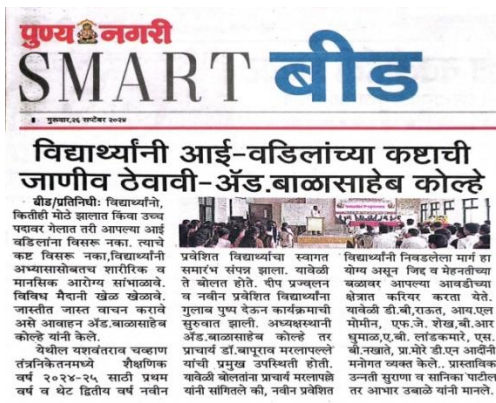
पुण्य नगरी
SMART बीड
८ गुरुवार,२६ सप्टेंबर २०२४

विद्यार्थ्यांनी आई-वडिलांच्या कष्टाची जाणीव ठेवावी-ॲड.बाळासाहेब कोल्हे

बीड/प्रतिनिधी: विद्यार्थ्यांनो, कितीही मोठे झालात किंवा उच्च पदावर गेलात तरी आपल्या आई वडिलांना विसरू नका. त्यांचे कष्ट विसरू नका,विद्यार्थ्यांनी अभ्यासासोबतच शारीरिक व मानसिक आरोग्य सांभाळावे. विविध मैदानी खेळ खेळावेत. जास्तीत जास्त वाचन करावे असे आवाहन ॲड.बाळासाहेब कोल्हे यांनी केले.

येथील यशवंतराव चव्हाण तंत्रनिकेतनमध्ये शैक्षणिक वर्ष २०२४-२५ साठी प्रथम वर्ष व थेट द्वितीय वर्ष नवीन प्रवेशित विद्यार्थ्यांचा स्वागत समारंभ संपन्न झाला. यावेळी ते बोलत होते. दीप प्रज्वलन व नवीन प्रवेशित विद्यार्थ्यांना गुलाब पुष्प देऊन कार्यक्रमाची सुरुवात झाली. अध्यक्षस्थानी ॲड.बाळासाहेब कोल्हे तर प्राचार्य डॉ.बापूराव मरलापल्ले यांची प्रमुख उपस्थिती होती. यावेळी बोलतांना प्राचार्य मरलापल्ले यांनी सांगितले की, नवीन प्रवेशित विद्यार्थ्यांनी निवडलेला मार्ग हा योग्य असून जिद्द व मेहनतीच्या बळावर आपल्या आवडीच्या क्षेत्रात करियर करता येते. यावेळी डी.बी.राऊत, आय.एल मोमीन, एफ.जे. शेख,बी.आर घुमाळ,ए.बी. लांडकमारे, एस. बी.नखाते, प्रा.मोरे डी.एन आदींनी मनोगत व्यक्त केले.. प्रास्ताविक उन्नती सुराणा व सानिका पाटील तर आभार ढवळे यांनी मानले.